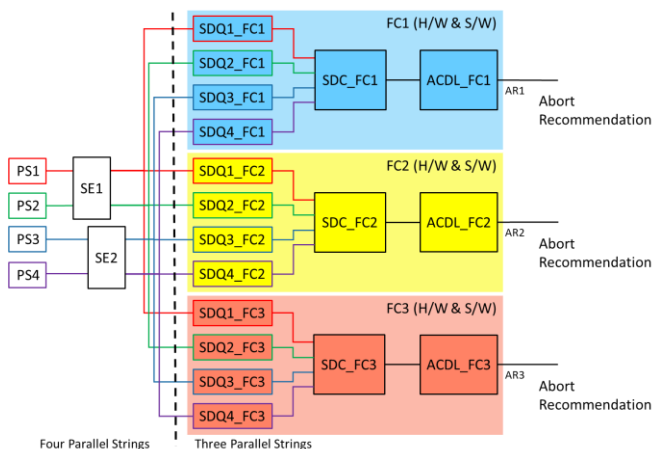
FC1 (H/W & S/W)

SDQ1_FC1
SDQ2_FC1
SDQ3_FC1
SDQ4_FC1
SDC_FC1
ACDL_FC1
AR1
Abort Recommendation

PS1
PS2
PS3
PS4
SE1
SE2

FC2 (H/W & S/W)

SDQ1_FC2
SDQ2_FC2
SDQ3_FC2
SDQ4_FC2
SDC_FC2
ACDL_FC2
AR2
Abort Recommendation

FC3 (H/W & S/W)

SDQ1_FC3
SDQ2_FC3
SDQ3_FC3
SDQ4_FC3
SDC_FC3
ACDL_FC3
AR3
Abort Recommendation

Four Parallel Strings
Three Parallel Strings